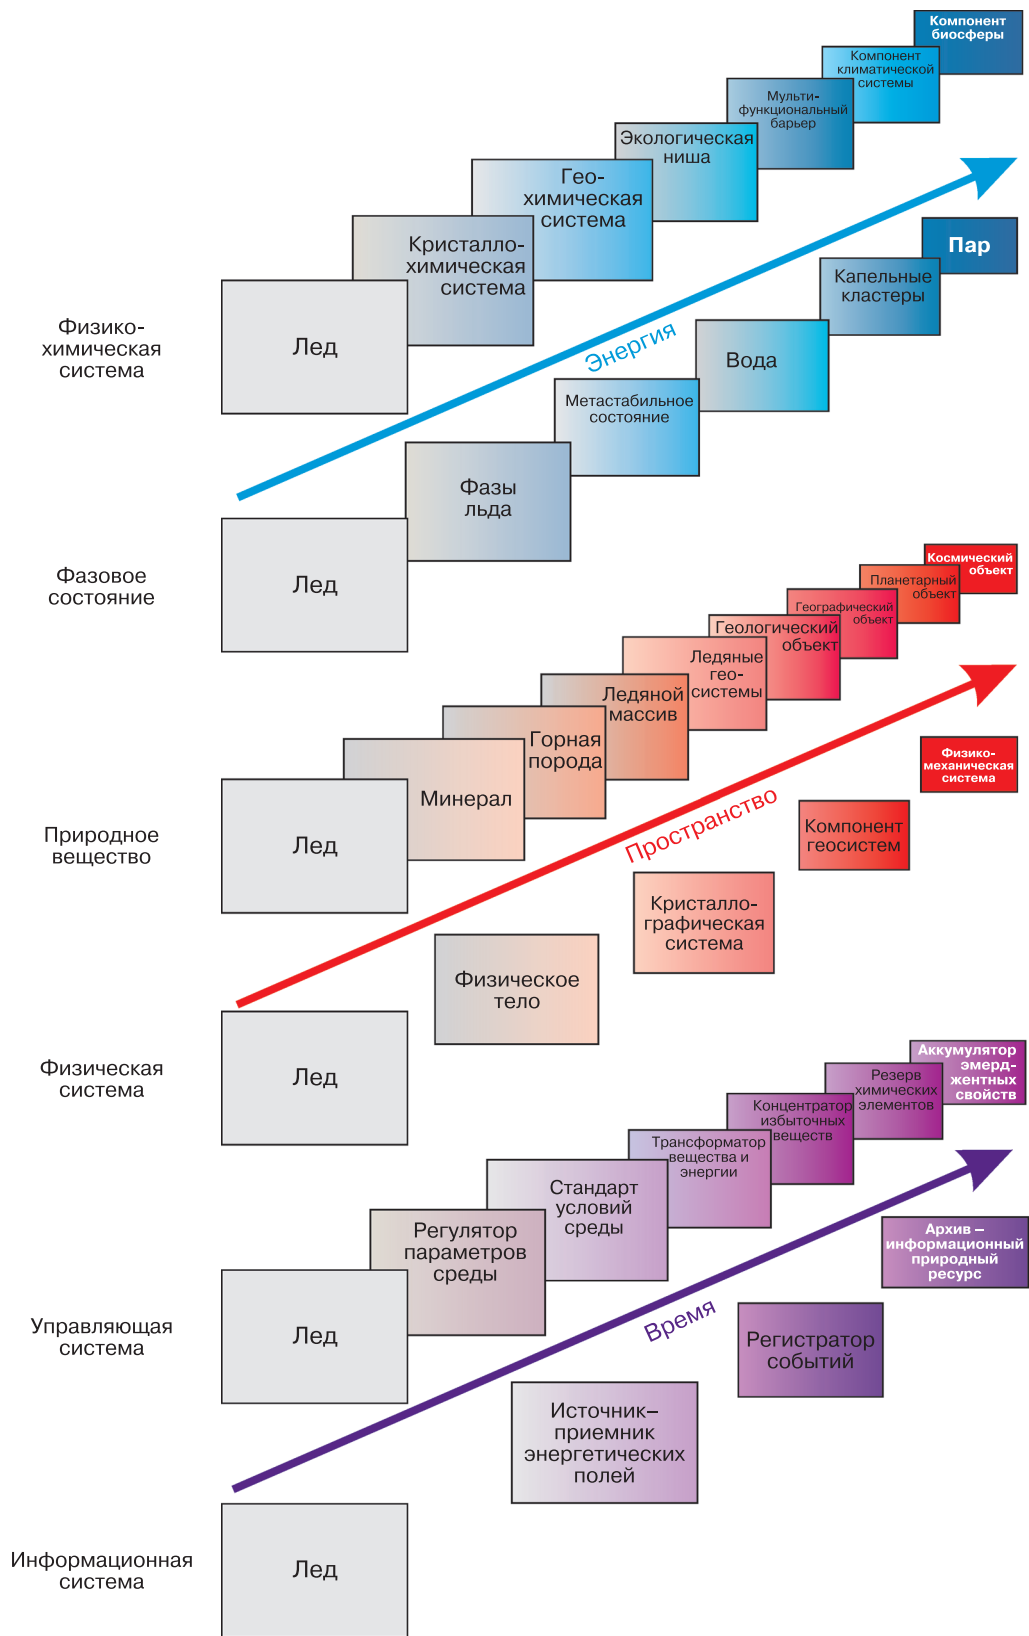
Компонент биосферы

Компонент климатической системы

Мульти-функциональный барьер

Экологическая ниша

Гео-химическая система

Кристалло-химическая система

Физико-химическая система

Лед

Энергия

Пар

Капельные кластеры

Вода

Метастабильное состояние

Фазы льда

Фазовое состояние

Лед

Космический объект

Планетарный объект

Географический объект

Геологический объект

Ледяные гео-системы

Ледяной массив

Горная порода

Минерал

Природное вещество

Лед

Пространство

Физико-механическая система

Компонент геосистем

Кристалло-графическая система

Физическое тело

Физическая система

Лед

Аккумулятор эмерд-жентных свойств

Резерв химических элементов

Концентратор избыточных веществ

Трансформатор вещества и энергии

Стандарт условий среды

Регулятор параметров среды

Управляющая система

Лед

Время

Архив – информационный природный ресурс

Регистратор событий

Источник–приемник энергетических полей

Информационная система

Лед